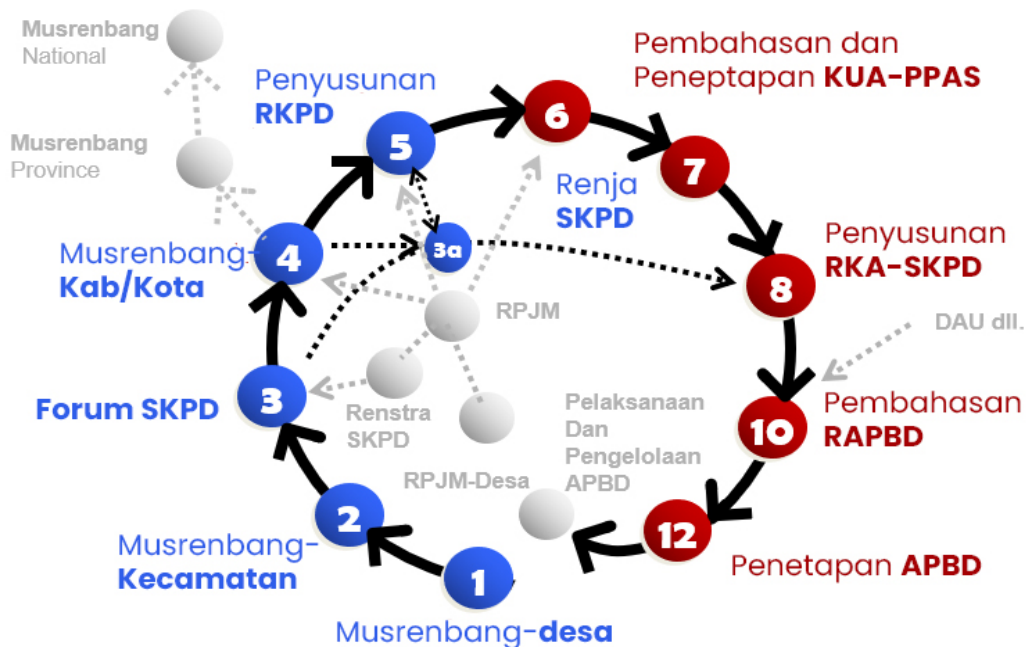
Musrenbang National

Musrenbang Province

Penyusunan RKPD

5

6

Pembahasan dan Peneptapan KUA-PPAS

7

Renja SKPD

Musrenbang-Kab/Kota

4

3a

Penyusunan RKA-SKPD

8

RPJM

DAU dll.

Forum SKPD

3

Renstra SKPD

Pelaksanaan Dan Pengelolaan APBD

10

Pembahasan RAPBD

RPJM-Desa

2

12

Musrenbang-Kecamatan

Penetapan APBD

1

Musrenbang-desa